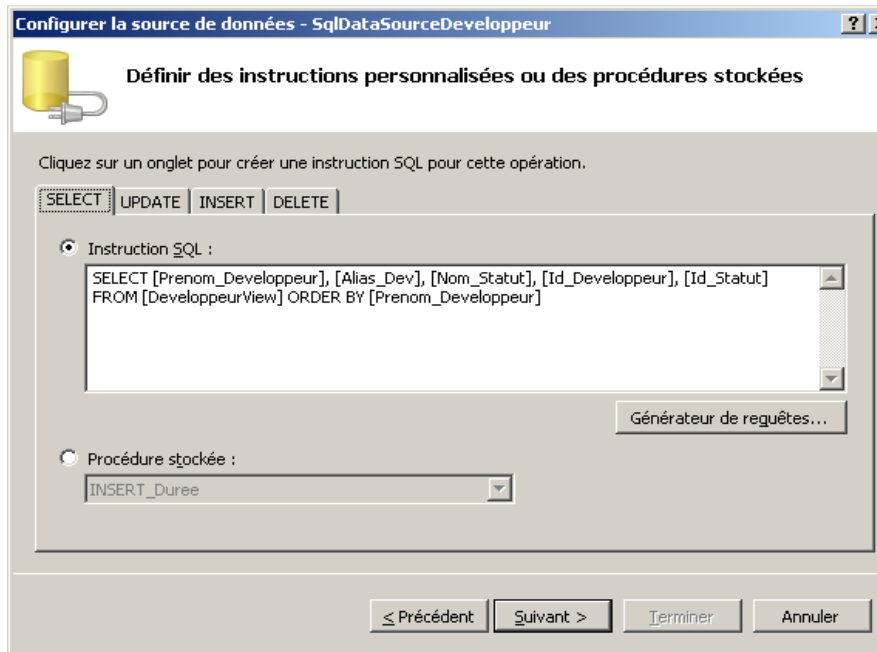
Configurer la source de données - SqlDataSourceDeveloppeur

?

Définir des instructions personnalisées ou des procédures stockées

Cliquez sur un onglet pour créer une instruction SQL pour cette opération.

SELECT | UPDATE | INSERT | DELETE

Instruction SQL :

SELECT [Prenom_Developpeur], [Alias_Dev], [Nom_Statut], [Id_Developpeur], [Id_Statut] FROM [DeveloppeurView] ORDER BY [Prenom_Developpeur]

Générateur de requêtes...

Procédure stockée :

INSERT_Duree

< Précédent | Suivant > | Terminer | Annuler